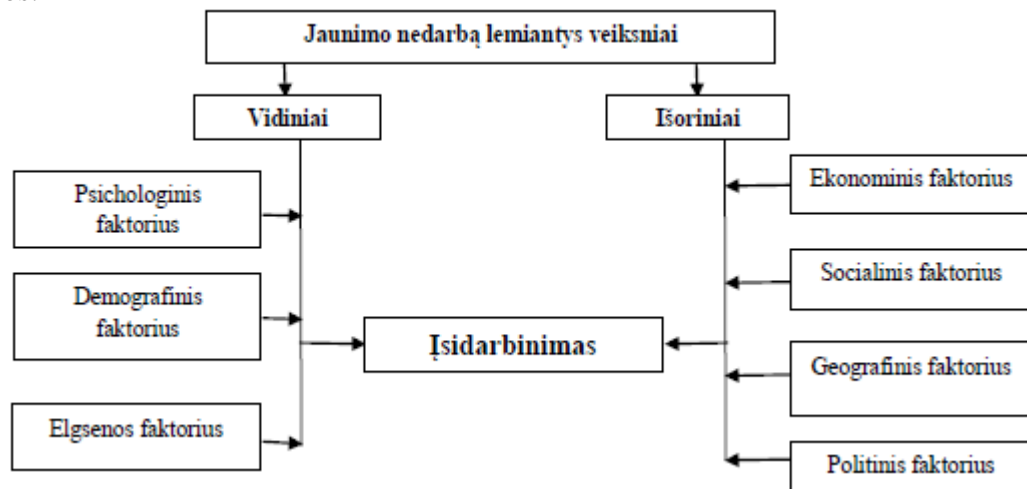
Jaunimo nedarbą lemiantys veiksniai

Vidiniai

Išoriniai

Psichologinis faktorius

Demografinis faktorius

Elgsenos faktorius

Įsidarbinimas

Ekonominis faktorius

Socialinis faktorius

Geografinis faktorius

Politinis faktorius